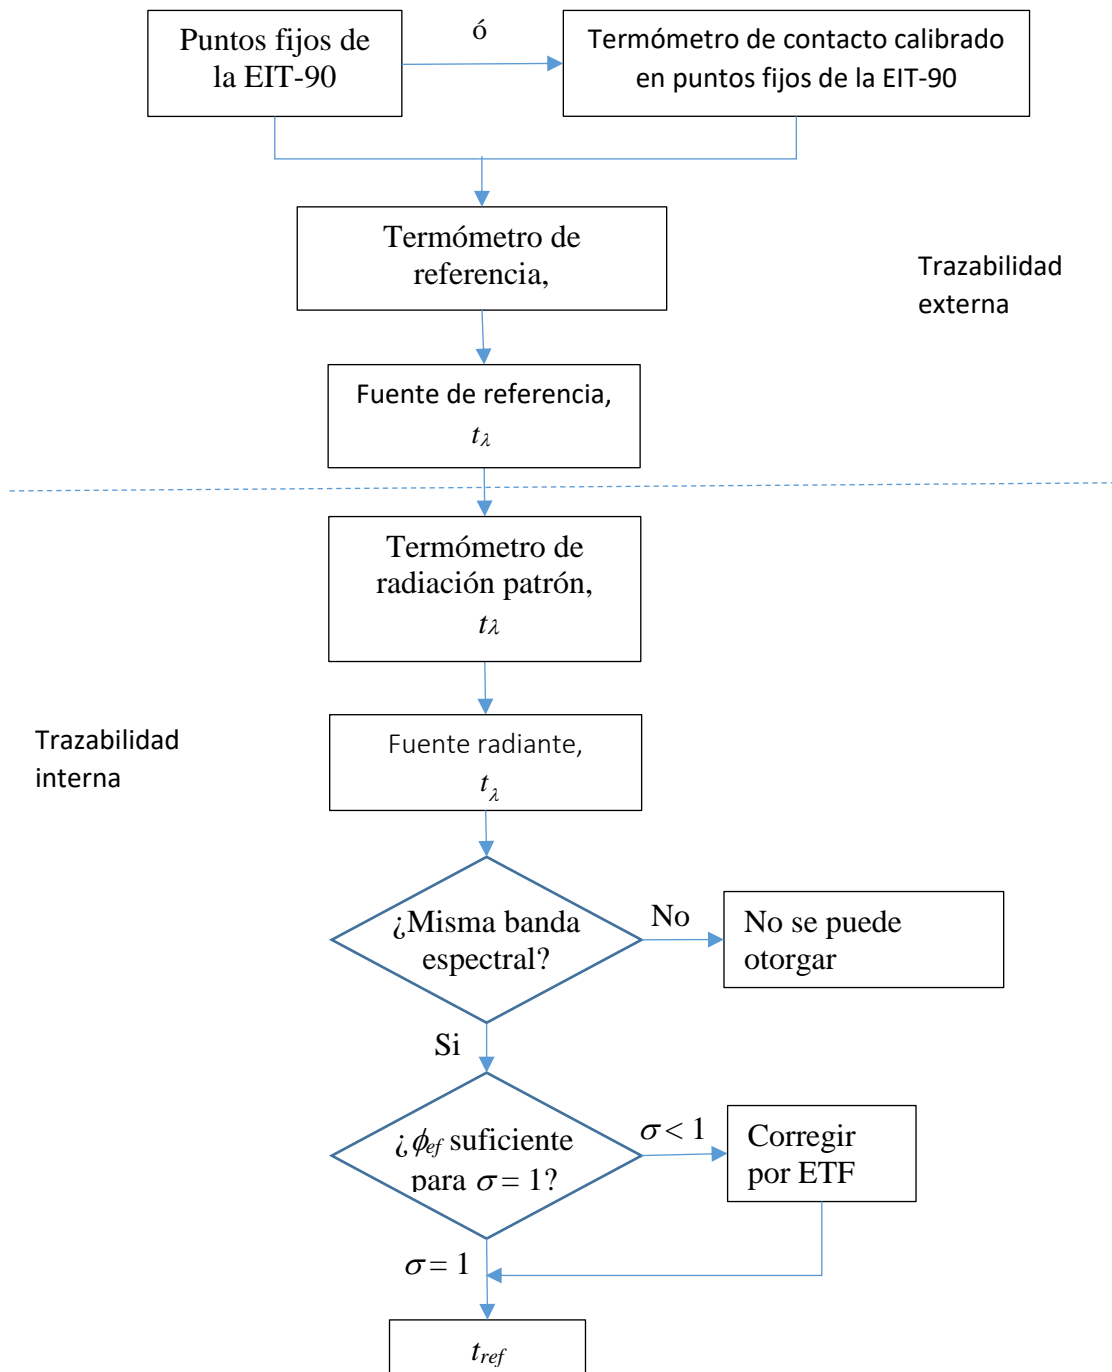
Puntos fijos de la EIT-90

ó

Termómetro de contacto calibrado en puntos fijos de la EIT-90

Termómetro de referencia,

Trazabilidad externa

Fuente de referencia, $t_\lambda$

Termómetro de radiación patrón, $t_\lambda$

Trazabilidad interna

Fuente radiante, $t_\lambda$

¿Misma banda espectral?

No

No se puede otorgar

Si

¿ $\phi_{ef}$ suficiente para $\sigma = 1$?

$\sigma < 1$

Corregir por ETF

$\sigma = 1$

$t_{ref}$